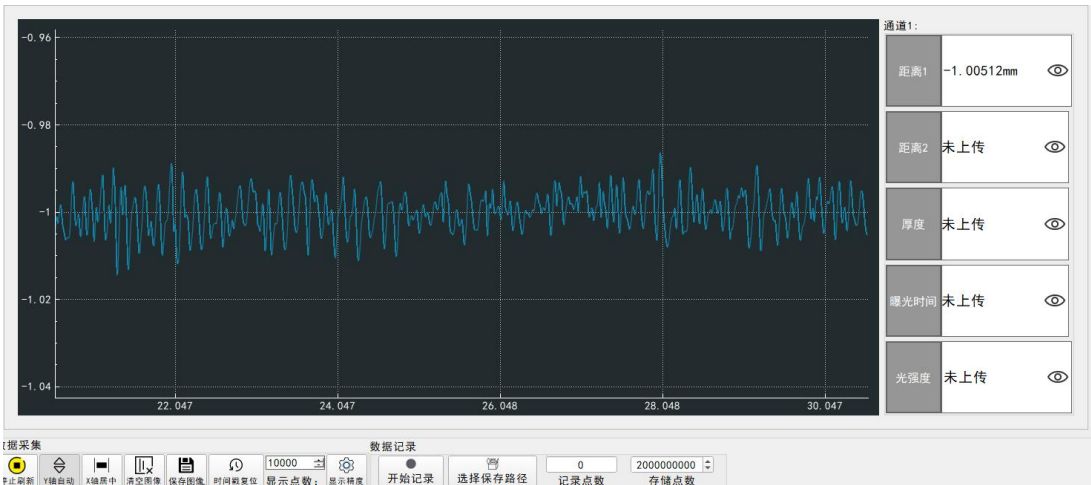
-0.96
-0.98
-1
-1.02
-1.04
22.047
24.047
26.048
28.048
30.047

通道1:

| 距离1 | -1.00512mm |
|---|---|
| 距离2 | 未上传 |
| 厚度 | 未上传 |
| 曝光时间 | 未上传 |
| 光强度 | 未上传 |

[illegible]据采集
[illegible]止刷新 Y轴自动 X轴居中 清空图像 保存图像 时间戳复位 10000 显示点数: 显示精度

数据记录
开始记录 选择保存路径 0 记录点数 2000000000 存储点数